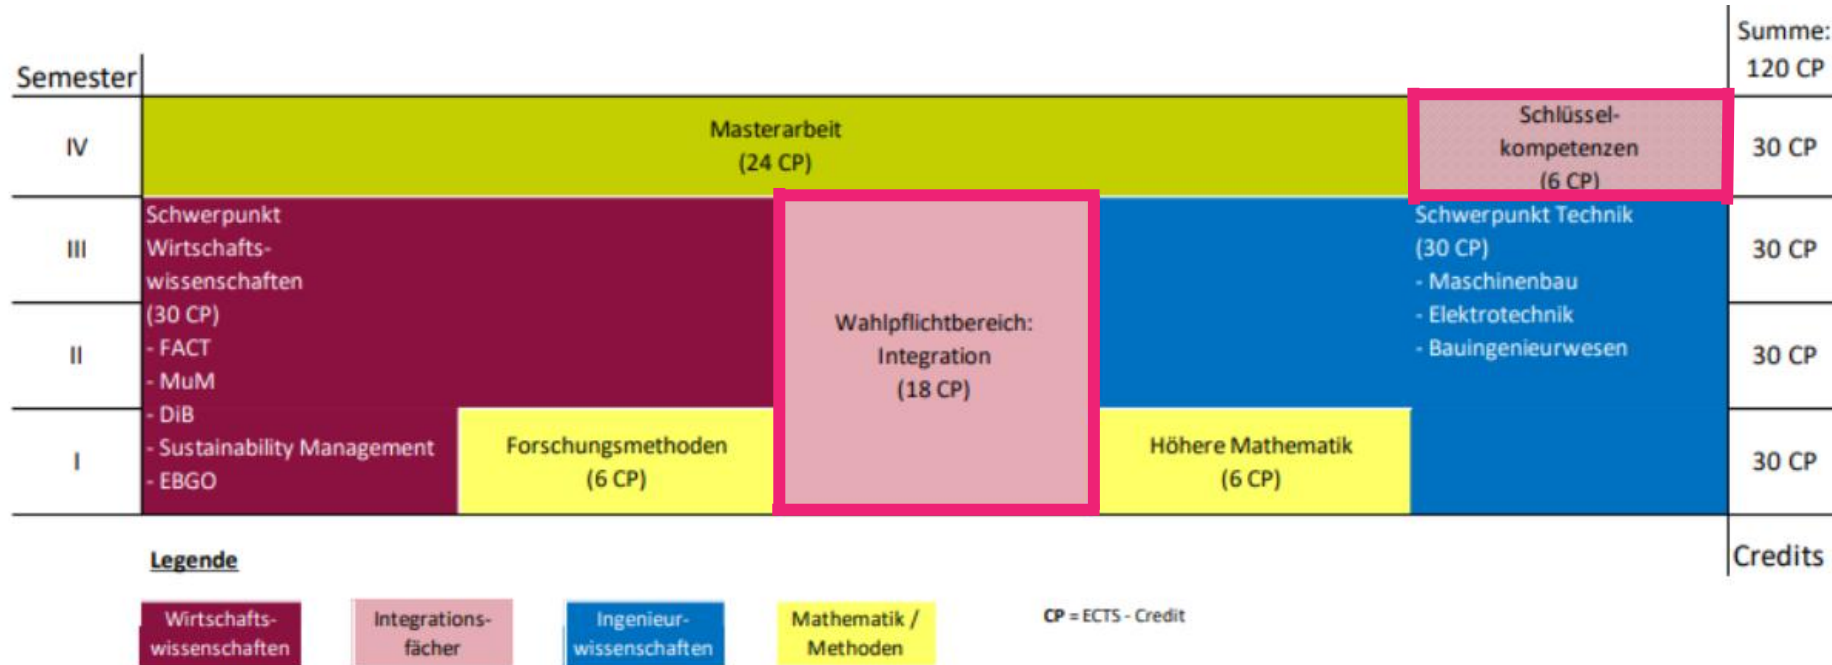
Semester

Summe: 120 CP

IV

Masterarbeit (24 CP)

Schlüsselkompetenzen (6 CP)

30 CP

III

Schwerpunkt Wirtschaftswissenschaften (30 CP)
- FACT
- MuM
- DiB
- Sustainability Management
- EBGO

Wahlpflichtbereich: Integration (18 CP)

Schwerpunkt Technik (30 CP)
- Maschinenbau
- Elektrotechnik
- Bauingenieurwesen

30 CP

II

30 CP

I

Forschungsmethoden (6 CP)

Höhere Mathematik (6 CP)

30 CP

Credits

Legende

Wirtschaftswissenschaften

Integrationsfächer

Ingenieurwissenschaften

Mathematik / Methoden

CP = ECTS - Credit